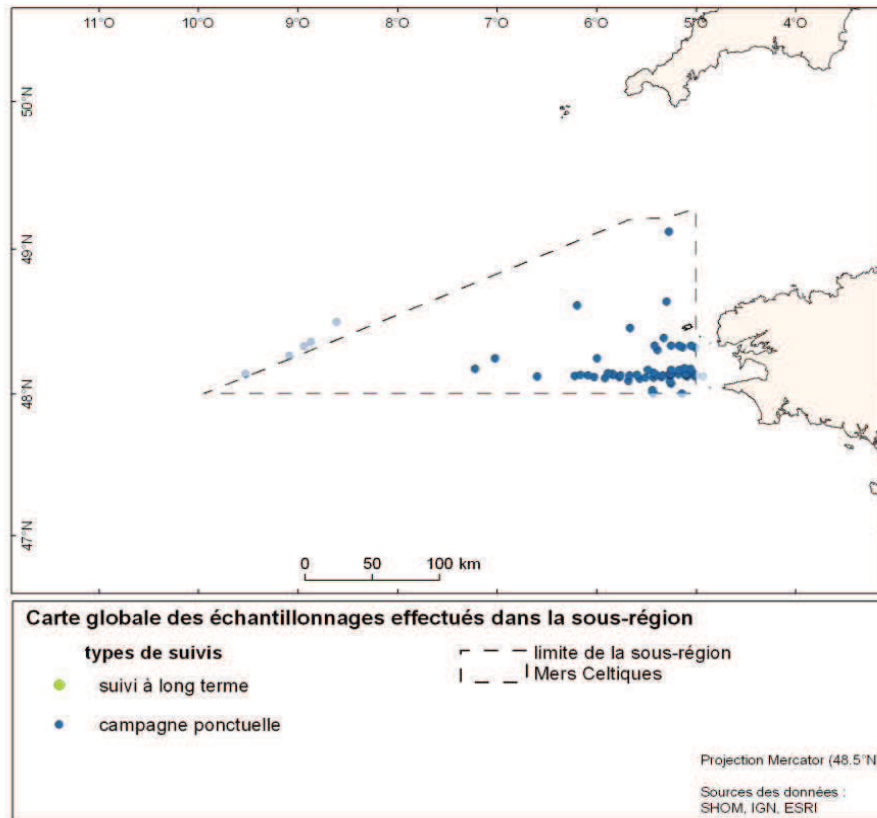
11°O 10°O 9°O 8°O 7°O 6°O 5°O 4°O

50°N

49°N

48°N

47°N

0 50 100 km

Carte globale des échantillonnages effectués dans la sous-région

types de suivis

suivi à long terme

campagne ponctuelle

limite de la sous-région Mers Celtiques

Projection Mercator (48.5°N

Sources des données : SHOM, IGN, ESRI